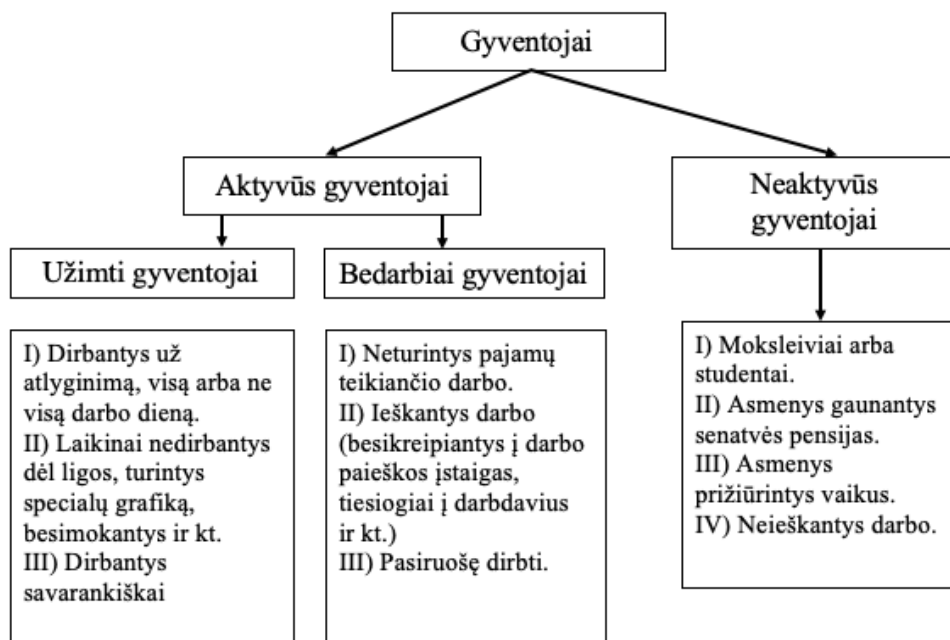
Gyventojai

Aktyvūs gyventojai

Neaktyvūs gyventojai

Užimti gyventojai

Bedarbiai gyventojai

I) Dirbantys už atlyginimą, visą arba ne visą darbo dieną.
II) Laikinai nedirbantys dėl ligos, turintys specialų grafiką, besimokantys ir kt.
III) Dirbantys savarankiškai

I) Neturintys pajamų teikiančio darbo.
II) Ieškantys darbo (besikreipiantys į darbo paieškos įstaigas, tiesiogiai į darbdavius ir kt.)
III) Pasiruošę dirbti.

I) Moksleiviai arba studentai.
II) Asmenys gaunantys senatvės pensijas.
III) Asmenys prižiūrintys vaikus.
IV) Neieškantys darbo.